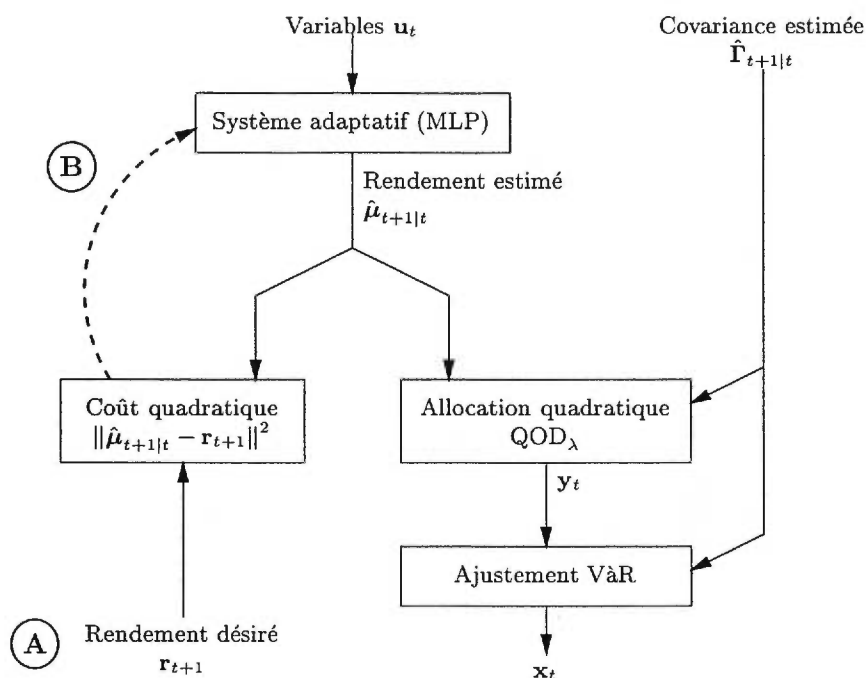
Variables $\mathbf{u}_t$

Covariance estimée $\hat{\mathbf{\Gamma}}_{t+1|t}$

Système adaptatif (MLP)

B

Rendement estimé $\hat{\boldsymbol{\mu}}_{t+1|t}$

Coût quadratique $\|\hat{\boldsymbol{\mu}}_{t+1|t} - \mathbf{r}_{t+1}\|^2$

Allocation quadratique $\mathrm{QOD}_\lambda$

$\mathbf{y}_t$

Ajustement VàR

A

Rendement désiré $\mathbf{r}_{t+1}$

$\mathbf{x}_t$